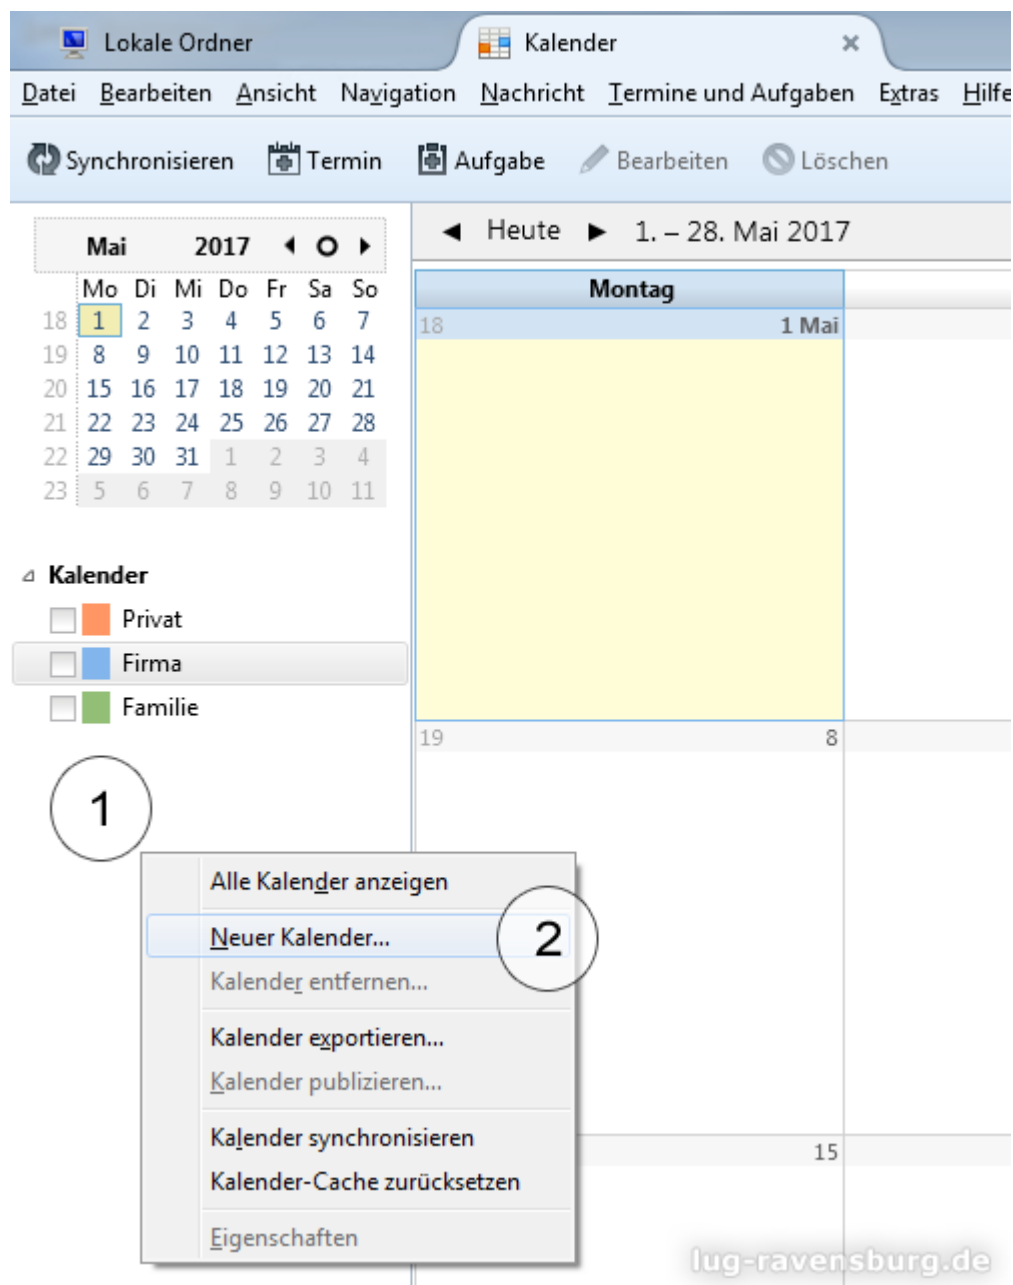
Lokale Ordner
Kalender ×

Datei Bearbeiten Ansicht Navigation Nachricht Termine und Aufgaben Extras Hilfe

Synchronisieren Termin Aufgabe Bearbeiten Löschen

Mai 2017

|  | Mo | Di | Mi | Do | Fr | Sa | So |
|---|---|---|---|---|---|---|---|
| 18 | 1 | 2 | 3 | 4 | 5 | 6 | 7 |
| 19 | 8 | 9 | 10 | 11 | 12 | 13 | 14 |
| 20 | 15 | 16 | 17 | 18 | 19 | 20 | 21 |
| 21 | 22 | 23 | 24 | 25 | 26 | 27 | 28 |
| 22 | 29 | 30 | 31 | 1 | 2 | 3 | 4 |
| 23 | 5 | 6 | 7 | 8 | 9 | 10 | 11 |

Kalender
Privat
Firma
Familie

1

Heute 1. – 28. Mai 2017

Montag
18 1 Mai
19 8
15

Alle Kalender anzeigen
Neuer Kalender...
Kalender entfernen...
Kalender exportieren...
Kalender publizieren...
Kalender synchronisieren
Kalender-Cache zurücksetzen
Eigenschaften

2

lug-ravensburg.de